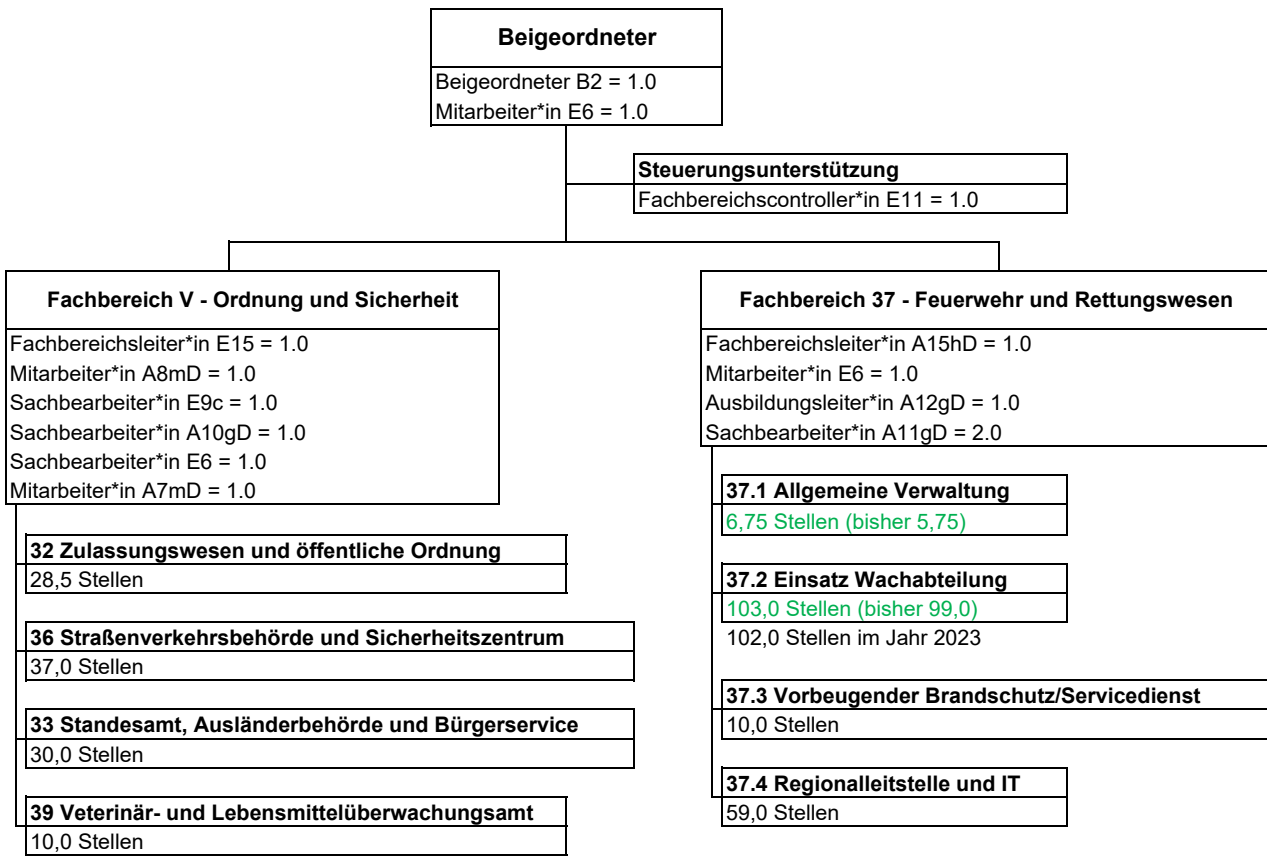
Beigeordneter
Beigeordneter B2 = 1.0
Mitarbeiter*in E6 = 1.0

Steuerungsunterstützung
Fachbereichscontroller*in E11 = 1.0

Fachbereich V - Ordnung und Sicherheit
Fachbereichsleiter*in E15 = 1.0
Mitarbeiter*in A8mD = 1.0
Sachbearbeiter*in E9c = 1.0
Sachbearbeiter*in A10gD = 1.0
Sachbearbeiter*in E6 = 1.0
Mitarbeiter*in A7mD = 1.0

32 Zulassungswesen und öffentliche Ordnung
28,5 Stellen

36 Straßenverkehrsbehörde und Sicherheitszentrum
37,0 Stellen

33 Standesamt, Ausländerbehörde und Bürgerservice
30,0 Stellen

39 Veterinär- und Lebensmittelüberwachungsamt
10,0 Stellen

Fachbereich 37 - Feuerwehr und Rettungswesen
Fachbereichsleiter*in A15hD = 1.0
Mitarbeiter*in E6 = 1.0
Ausbildungsleiter*in A12gD = 1.0
Sachbearbeiter*in A11gD = 2.0

37.1 Allgemeine Verwaltung
6,75 Stellen (bisher 5,75)

37.2 Einsatz Wachabteilung
103,0 Stellen (bisher 99,0)
102,0 Stellen im Jahr 2023

37.3 Vorbeugender Brandschutz/Servicedienst
10,0 Stellen

37.4 Regionalleitstelle und IT
59,0 Stellen